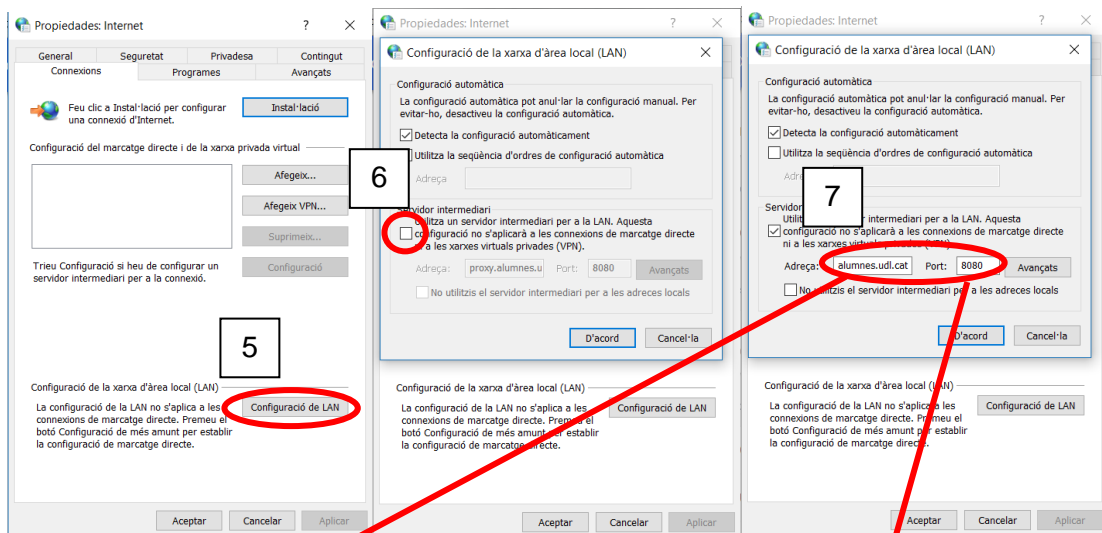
Propiedades: Internet ? ✕

General Seguretat Privadesa Contingut
Connexions Programes Avançats

Feu clic a Instal·lació per configurar una connexió d'Internet.
Instal·lació

Configuració del marcatge directe i de la xarxa privada virtual
Afegeix...
Afegeix VPN...
Suprimeix...
Trieu Configuració si heu de configurar un servidor intermediari per a la connexió.
Configuració

5

Configuració de la xarxa d'àrea local (LAN)
La configuració de la LAN no s'aplica a les connexions de marcatge directe. Premeu el botó Configuració de més amunt per establir la configuració de marcatge directe.
Configuració de LAN

Acceptar Cancelar Aplicar

Propiedades: Internet ? ✕
Configuració de la xarxa d'àrea local (LAN) ✕

Configuració automàtica
La configuració automàtica pot anul·lar la configuració manual. Per evitar-ho, desactiveu la configuració automàtica.
Detecta la configuració automàticament
Utilitza la seqüència d'ordres de configuració automàtica
Adreça

6

Servidor intermediari
Utilitza un servidor intermediari per a la LAN. Aquesta configuració no s'aplicarà a les connexions de marcatge directe ni a les xarxes virtuals privades (VPN).
Adreça: proxy.alumnes.u Port: 8080 Avançats
No utilitzis el servidor intermediari per a les adreces locals

D'acord Cancel·la

Configuració de la xarxa d'àrea local (LAN)
La configuració de la LAN no s'aplica a les connexions de marcatge directe. Premeu el botó Configuració de més amunt per establir la configuració de marcatge directe.
Configuració de LAN

Acceptar Cancelar Aplicar

Propiedades: Internet ? ✕
Configuració de la xarxa d'àrea local (LAN) ✕

Configuració automàtica
La configuració automàtica pot anul·lar la configuració manual. Per evitar-ho, desactiveu la configuració automàtica.
Detecta la configuració automàticament
Utilitza la seqüència d'ordres de configuració automàtica
Adr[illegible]

7

Servido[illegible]
Utili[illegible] intermediari per a la LAN. Aquesta configuració no s'aplicarà a les connexions de marcatge directe ni a les xarxes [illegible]
Adreça: alumnes.udl.cat Port: 8080 Avançats
No utilitzis el servidor intermediari per a les adreces locals

D'acord Cancel·la

Configuració de la xarxa d'àrea local (LAN)
La configuració de la LAN no s'aplica a les connexions de marcatge directe. Premeu el botó Configuració de més amunt per establir la configuració de marcatge directe.
Configuració de LAN

Acceptar Cancelar Aplicar